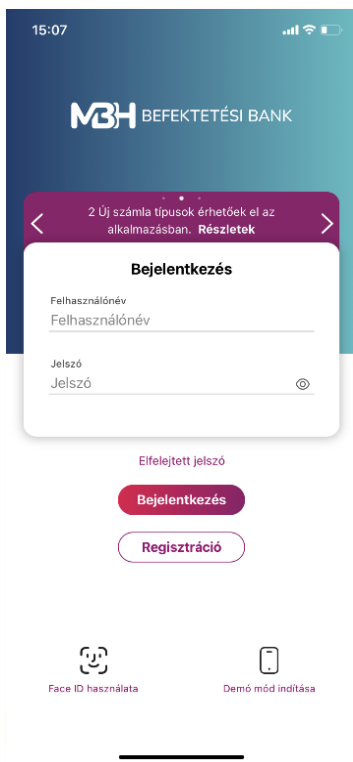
15:07

MBH BEFEKTETÉSI BANK

2 Új számla típusok érhetőek el az alkalmazásban. Részletek

Bejelentkezés

Felhasználónév
Felhasználónév

Jelszó
Jelszó

Elfelejtett jelszó

Bejelentkezés

Regisztráció

Face ID használata

Demó mód indítása